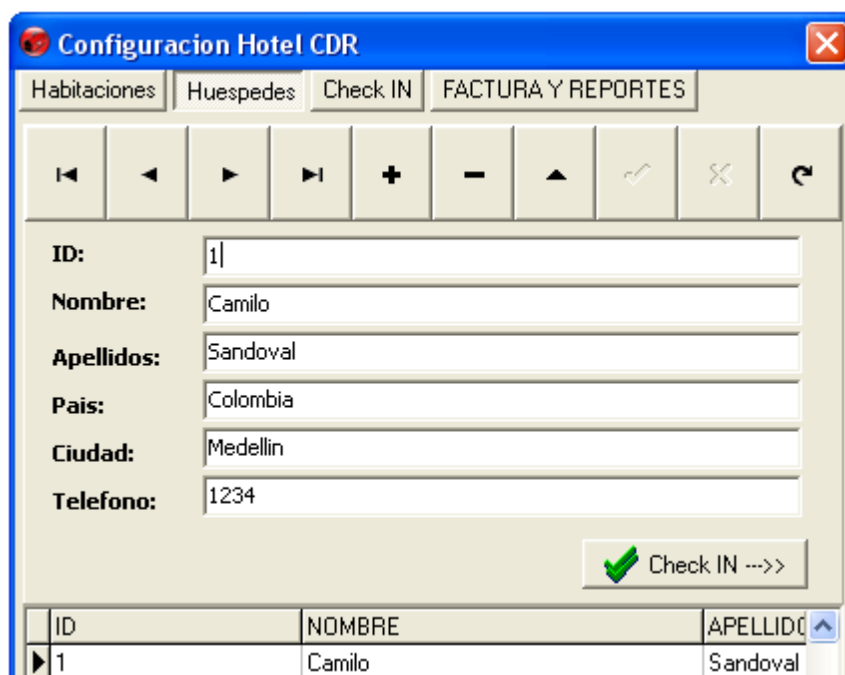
Configuracion Hotel CDR

Habitaciones | Huespedes | Check IN | FACTURA Y REPORTES

ID: 1
Nombre: Camilo
Apellidos: Sandoval
Pais: Colombia
Ciudad: Medellin
Telefono: 1234

Check IN --->>

| ID | NOMBRE | APELLID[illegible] |
|---|---|---|
| 1 | Camilo | Sandoval |